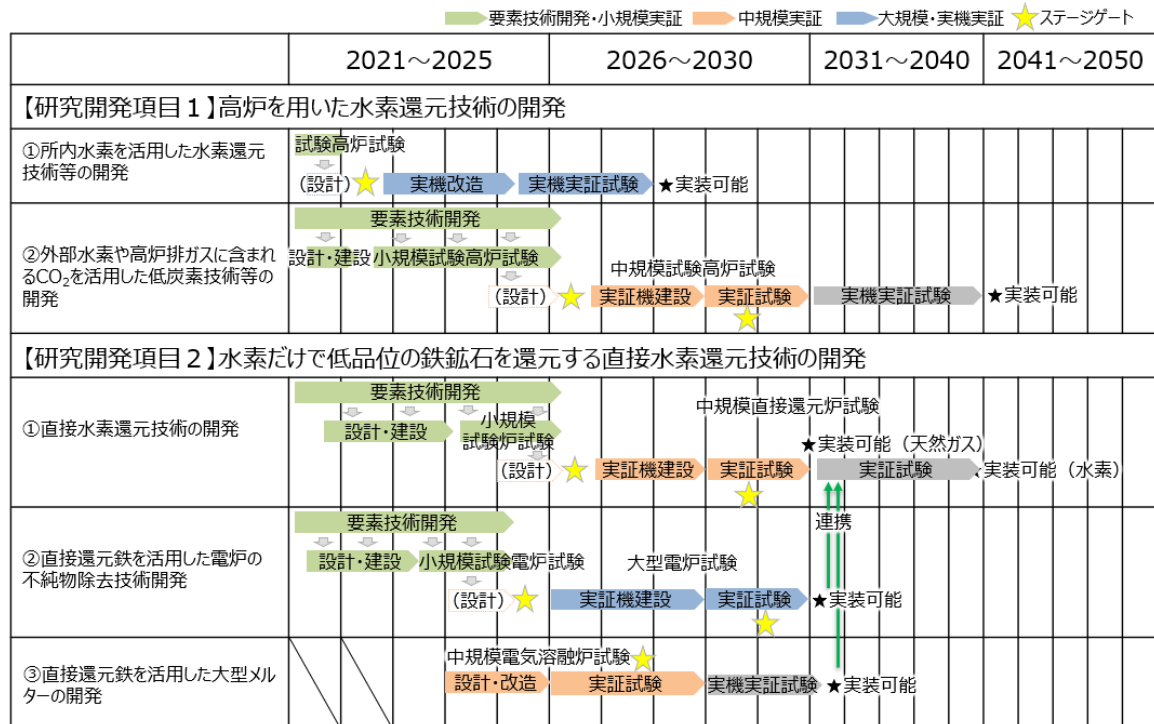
要素技術開発・小規模実証　中規模実証　大規模・実機実証　ステージゲート

| | 2021～2025 | 2026～2030 | 2031～2040 | 2041～2050 |
|---|---|---|---|---|
| 【研究開発項目１】高炉を用いた水素還元技術の開発 | | | | |
| ①所内水素を活用した水素還元技術等の開発 | 試験高炉試験 (設計) 実機改造 | 実機実証試験 ★実装可能 | | |
| ②外部水素や高炉排ガスに含まれる$CO_2$を活用した低炭素技術等の開発 | 要素技術開発 設計・建設 小規模試験高炉試験 (設計) | 中規模試験高炉試験 実証機建設 実証試験 | 実機実証試験 | ★実装可能 |
| 【研究開発項目２】水素だけで低品位の鉄鉱石を還元する直接水素還元技術の開発 | | | | |
| ①直接水素還元技術の開発 | 要素技術開発 設計・建設 小規模試験炉試験 (設計) | 中規模直接還元炉試験 実証機建設 実証試験 | ★実装可能（天然ガス） 実証試験 連携 | 実装可能（水素） |
| ②直接還元鉄を活用した電炉の不純物除去技術開発 | 要素技術開発 設計・建設 小規模試験電炉試験 (設計) | 大型電炉試験 実証機建設 実証試験 | ★実装可能 | |
| ③直接還元鉄を活用した大型メルターの開発 | 中規模電気溶融炉試験 設計・改造 | 実証試験 実機実証試験 | ★実装可能 | |